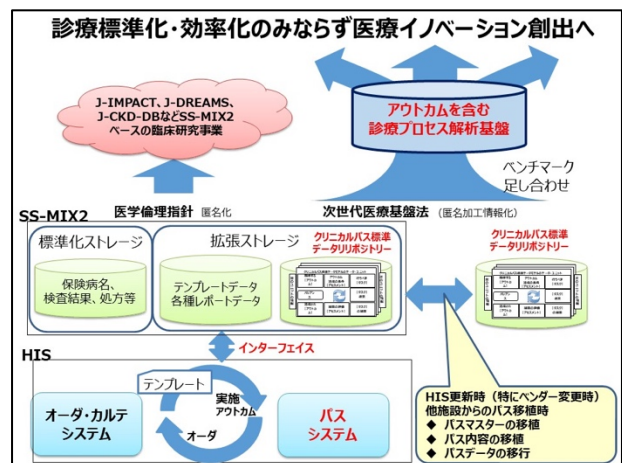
診療標準化・効率化のみならず医療イノベーション創出へ

J-IMPACT、J-DREAMS、J-CKD-DBなどSS-MIX2ベースの臨床研究事業

アウトカムを含む診療プロセス解析基盤

ベンチマーク
足し合わせ

医学倫理指針 匿名化

次世代医療基盤法 （匿名加工情報化）

SS-MIX2

標準化ストレージ

保険病名、検査結果、処方等

拡張ストレージ

テンプレートデータ
各種レポートデータ

クリニカルパス標準データリポジトリー

クリニカルパス標準データリポジトリー

インターフェイス

HIS

テンプレート

実施
アウトカム

オーダ

オーダ・カルテシステム

パスシステム

HIS更新時（特にベンダー変更時）
他施設からのパス移植時
◆ パスマスターの移植
◆ パス内容の移植
◆ パスデータの移行